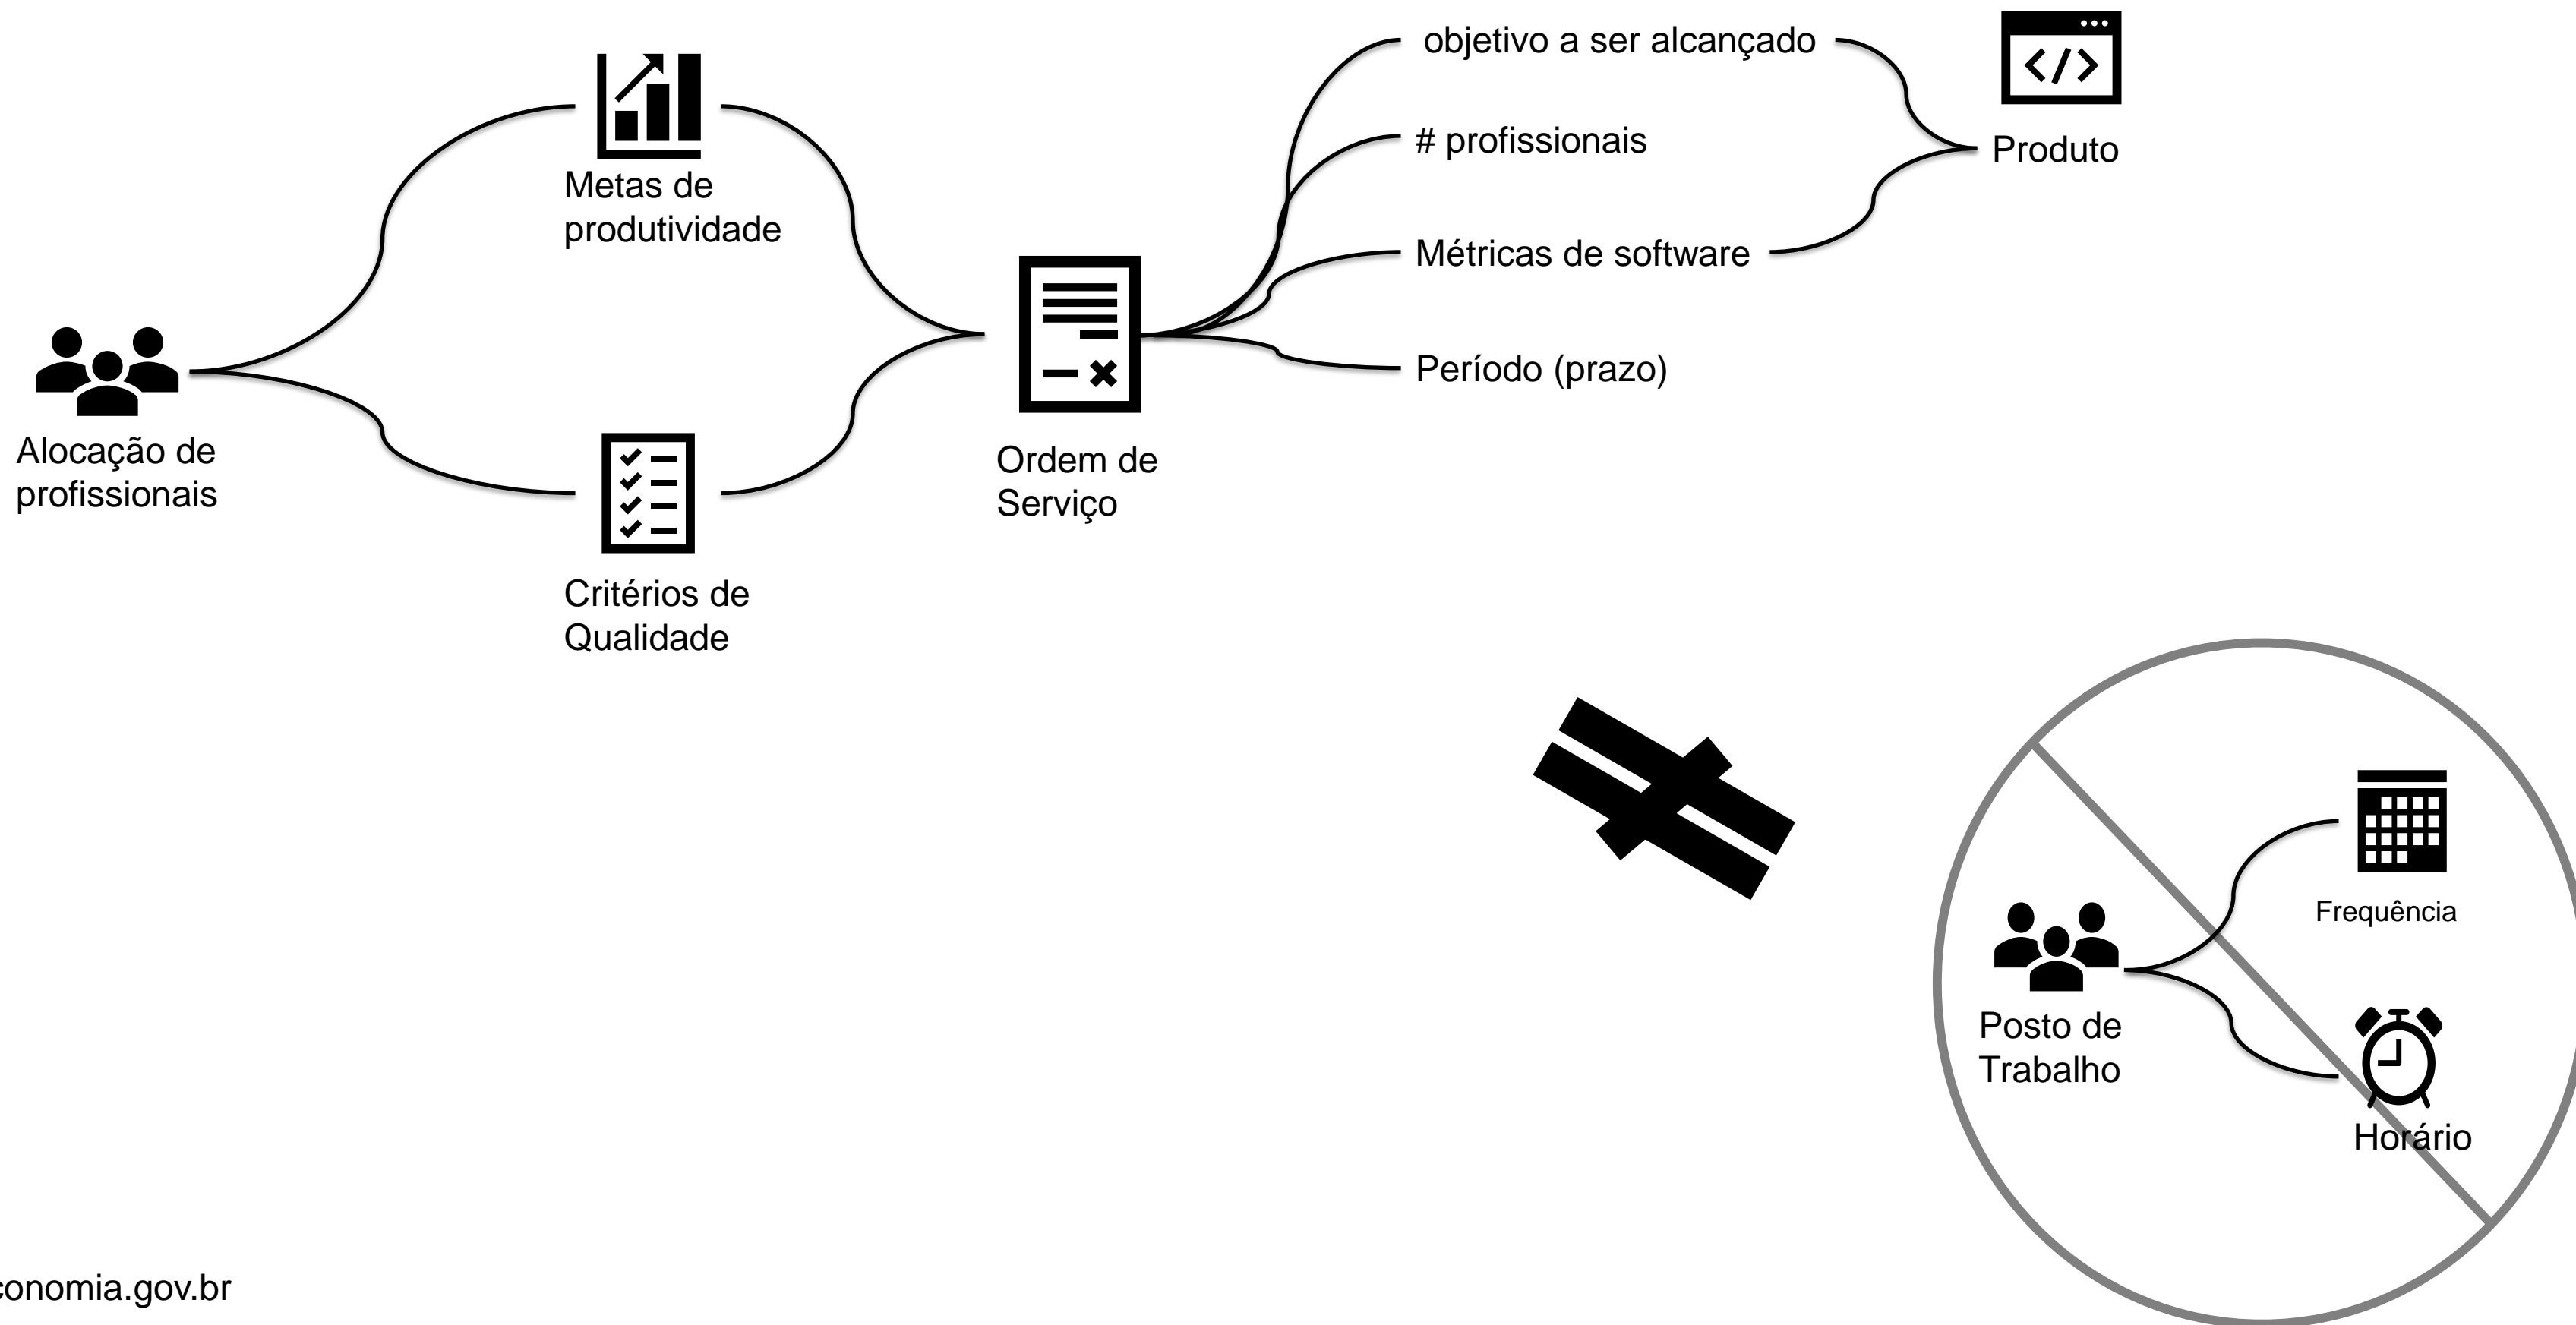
Metas de produtividade

Alocação de profissionais

Critérios de Qualidade

Ordem de Serviço

objetivo a ser alcançado

# profissionais

Métricas de software

Período (prazo)

Produto

Posto de Trabalho

Frequência

Horário

conomia.gov.br